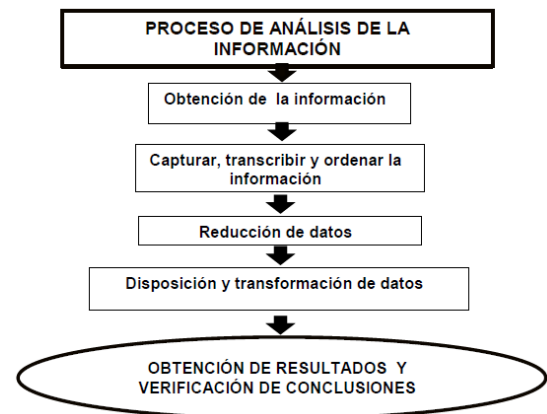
PROCESO DE ANÁLISIS DE LA INFORMACIÓN

Obtención de la información

Capturar, transcribir y ordenar la información

Reducción de datos

Disposición y transformación de datos

OBTENCIÓN DE RESULTADOS Y VERIFICACIÓN DE CONCLUSIONES